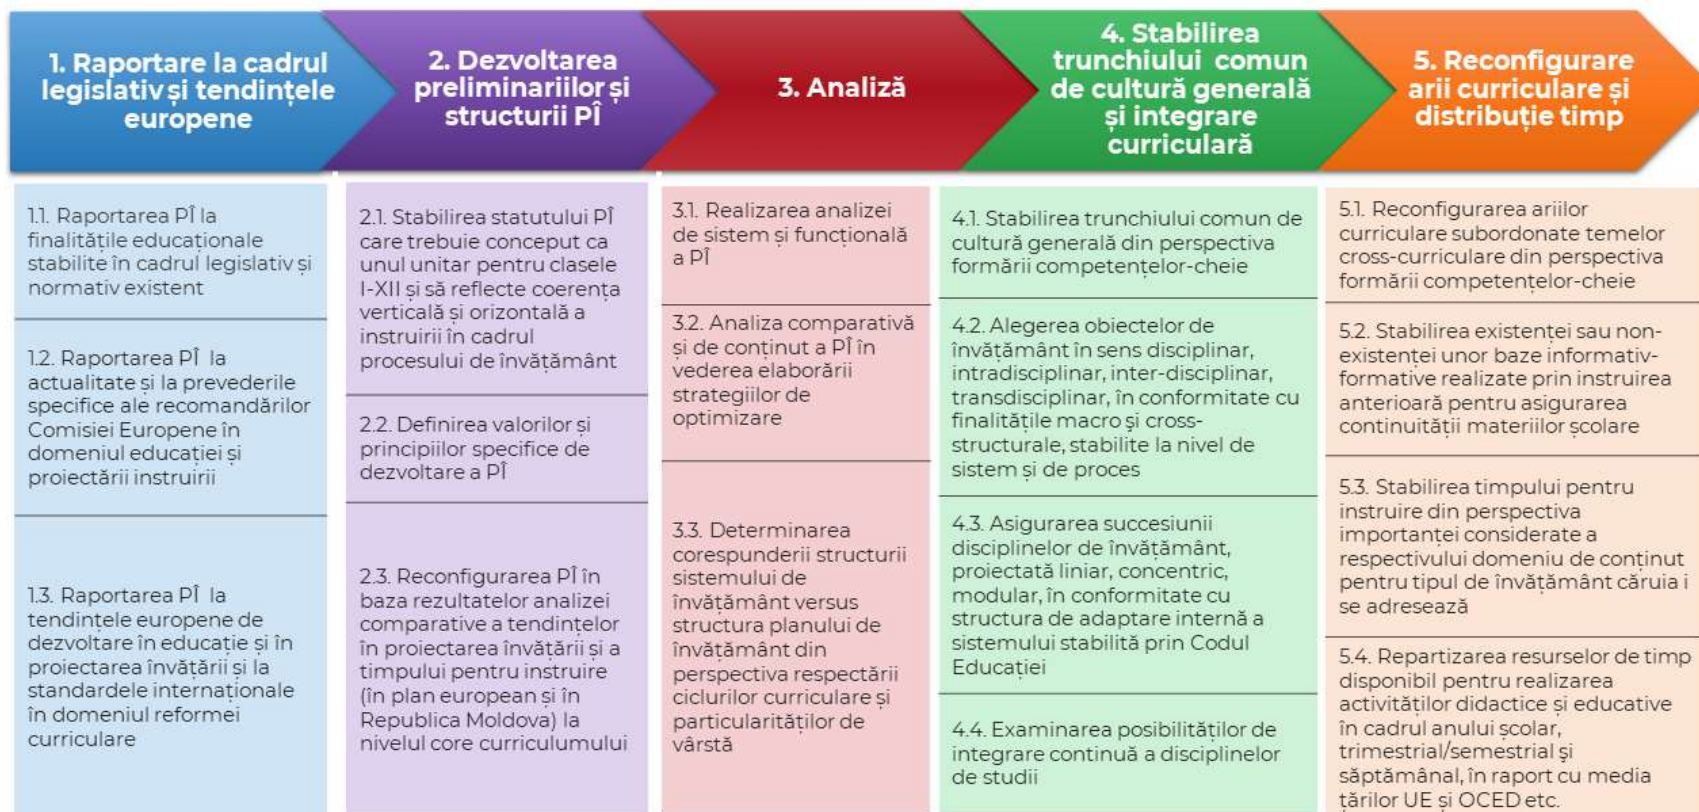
1. Raportare la cadrul legislativ și tendințele europene

1.1. Raportarea PÎ la finalitățile educaționale stabilite în cadrul legislativ și normativ existent

1.2. Raportarea PÎ la actualitate și la prevederile specifice ale recomandărilor Comisiei Europene în domeniul educației și proiectării instruirii

1.3. Raportarea PÎ la tendințele europene de dezvoltare în educație și în proiectarea învățării și la standardele internaționale în domeniul reformei curriculare

2. Dezvoltarea preliminariilor și structurii PÎ

2.1. Stabilirea statutului PÎ care trebuie conceput ca unul unitar pentru clasele I-XII și să reflecte coerența verticală și orizontală a instruirii în cadrul procesului de învățământ

2.2. Definirea valorilor și principiilor specifice de dezvoltare a PÎ

2.3. Reconfigurarea PÎ în baza rezultatelor analizei comparative a tendințelor în proiectarea învățării și a timpului pentru instruire (în plan european și în Republica Moldova) la nivelul core curriculumului

3. Analiză

3.1. Realizarea analizei de sistem și funcțională a PÎ

3.2. Analiza comparativă și de conținut a PÎ în vederea elaborării strategiilor de optimizare

3.3. Determinarea corespunderii structurii sistemului de învățământ versus structura planului de învățământ din perspectiva respectării ciclurilor curriculare și particularităților de vârstă

4. Stabilirea trunchiului comun de cultură generală și integrare curriculară

4.1. Stabilirea trunchiului comun de cultură generală din perspectiva formării competențelor-cheie

4.2. Alegerea obiectelor de învățământ în sens disciplinar, intradisciplinar, inter-disciplinar, transdisciplinar, în conformitate cu finalitățile macro și cross-structurale, stabilite la nivel de sistem și de proces

4.3. Asigurarea succesiunii disciplinelor de învățământ, proiectată liniar, concentric, modular, în conformitate cu structura de adaptare internă a sistemului stabilită prin Codul Educației

4.4. Examinarea posibilităților de integrare continuă a disciplinelor de studii

5. Reconfigurare arii curriculare și distribuție timp

5.1. Reconfigurarea ariilor curriculare subordonate temelor cross-curriculare din perspectiva formării competențelor-cheie

5.2. Stabilirea existenței sau non-existenței unor baze informativ-formative realizate prin instruirea anterioară pentru asigurarea continuității materiilor școlare

5.3. Stabilirea timpului pentru instruire din perspectiva importanței considerate a respectivului domeniu de conținut pentru tipul de învățământ căruia i se adresează

5.4. Repartizarea resurselor de timp disponibil pentru realizarea activităților didactice și educative în cadrul anului școlar, trimestrial/semestrial și săptămânal, în raport cu media țărilor UE și OCED etc.